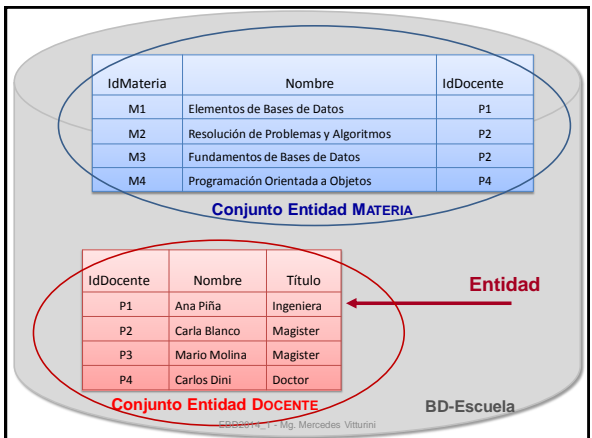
| IdMateria | Nombre | IdDocente |
|---|---|---|
| M1 | Elementos de Bases de Datos | P1 |
| M2 | Resolución de Problemas y Algoritmos | P2 |
| M3 | Fundamentos de Bases de Datos | P2 |
| M4 | Programación Orientada a Objetos | P4 |

Conjunto Entidad MATERIA

| IdDocente | Nombre | Título |
|---|---|---|
| P1 | Ana Piña | Ingeniera |
| P2 | Carla Blanco | Magister |
| P3 | Mario Molina | Magister |
| P4 | Carlos Dini | Doctor |

Entidad

Conjunto Entidad DOCENTE

BD-Escuela

FBD2014_1 - Mg. Mercedes Vitturini